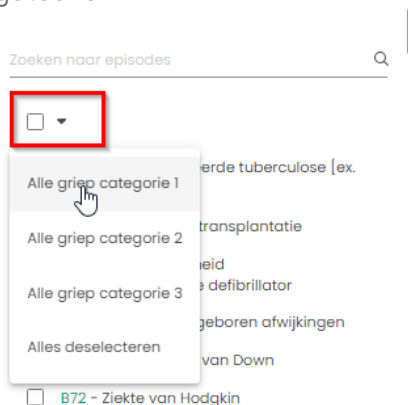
Zoeken naar episodes

Alle griep categorie 1
Alle griep categorie 2
Alle griep categorie 3
Alles deselecteren

erde tuberculose [ex.
transplantatie
eid
e defibrillator
geboren afwijkingen
van Down
B72 - Ziekte van Hodgkin